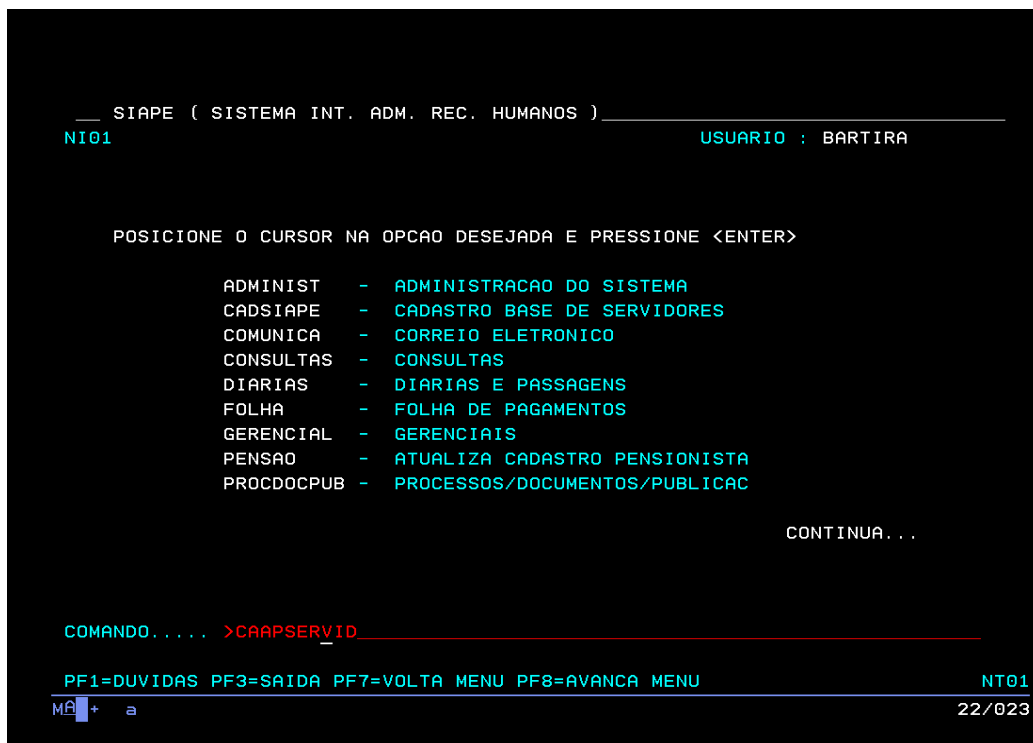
__ SIAPE ( SISTEMA INT. ADM. REC. HUMANOS )
NI01 USUARIO : BARTIRA

POSICIONE O CURSOR NA OPCAO DESEJADA E PRESSIONE <ENTER>

ADMINIST - ADMINISTRACAO DO SISTEMA
CADSIAPE - CADASTRO BASE DE SERVIDORES
COMUNICA - CORREIO ELETRONICO
CONSULTAS - CONSULTAS
DIARIAS - DIARIAS E PASSAGENS
FOLHA - FOLHA DE PAGAMENTOS
GERENCIAL - GERENCIAIS
PENSAO - ATUALIZA CADASTRO PENSIONISTA
PROCDOCPUB - PROCESSOS/DOCUMENTOS/PUBLICAC

CONTINUA...

COMANDO..... >CAAPSERVID

PF1=DUVIDAS PF3=SAIDA PF7=VOLTA MENU PF8=AVANCA MENU NT01
MA + a 22/023